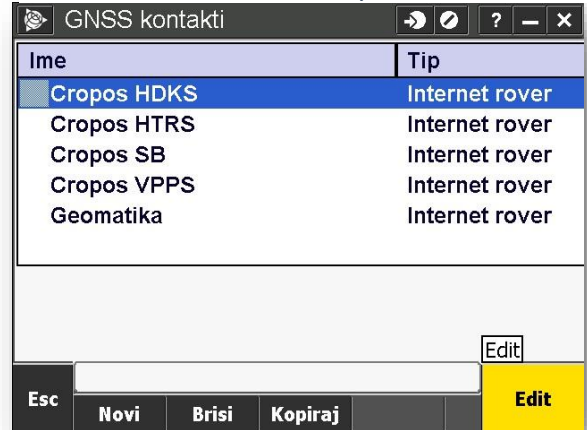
GNSS kontakti

?

| Ime | Tip |
|---|---|
| Cropos HDKS | Internet rover |
| Cropos HTRS | Internet rover |
| Cropos SB | Internet rover |
| Cropos VPPS | Internet rover |
| Geomatika | Internet rover |

Edit

Esc
Novi
Brisi
Kopiraj
Edit